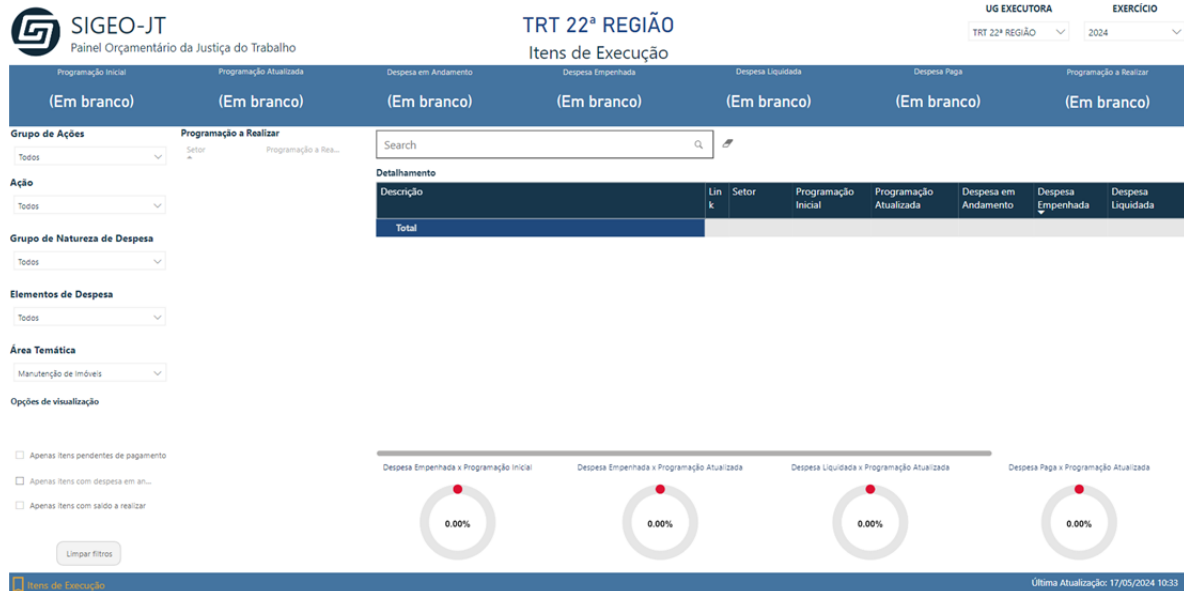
SIGEO-JT
Painel Orçamentário da Justiça do Trabalho

TRT 22ª REGIÃO
Itens de Execução

UG EXECUTORA
TRT 22ª REGIÃO

EXERCÍCIO
2024

| Programação Inicial | Programação Atualizada | Despesa em Andamento | Despesa Empenhada | Despesa Liquidada | Despesa Paga | Programação a Realizar |
|---|---|---|---|---|---|---|
| (Em branco) | (Em branco) | (Em branco) | (Em branco) | (Em branco) | (Em branco) | (Em branco) |

Grupo de Ações
Todos

Ação
Todos

Grupo de Natureza de Despesa
Todos

Elementos de Despesa
Todos

Área Temática
Manutenção de Imóveis

Opções de visualização

Apenas itens pendentes de pagamento
Apenas itens com despesa em an...
Apenas itens com saldo a realizar

Limpar filtros

Programação a Realizar
Setor
Programação a Rea...

Search

Detalhamento

| Descrição | Link | Setor | Programação Inicial | Programação Atualizada | Despesa em Andamento | Despesa Empenhada | Despesa Liquidada |
|---|---|---|---|---|---|---|---|
| Total | | | | | | | |

Despesa Empenhada x Programação Inicial
0.00%

Despesa Empenhada x Programação Atualizada
0.00%

Despesa Liquidada x Programação Atualizada
0.00%

Despesa Paga x Programação Atualizada
0.00%

Itens de Execução

Última Atualização: 17/05/2024 10:33